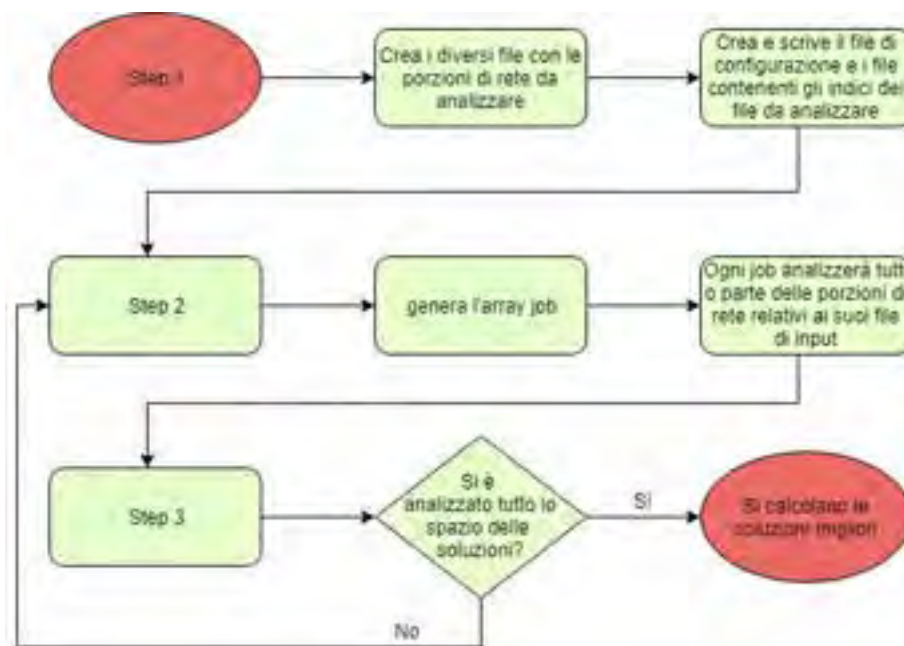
Step 1

Crea i diversi file con le porzioni di rete da analizzare

Crea e scrive il file di configurazione e i file contenenti gli indici dei file da analizzare

Step 2

genera l'array job

Ogni job analizzerà tutti o parte delle porzioni di rete relativi ai suoi file di input

Step 3

Si è analizzato tutto lo spazio delle soluzioni?

Sì

Si calcolano le soluzioni migliori

No